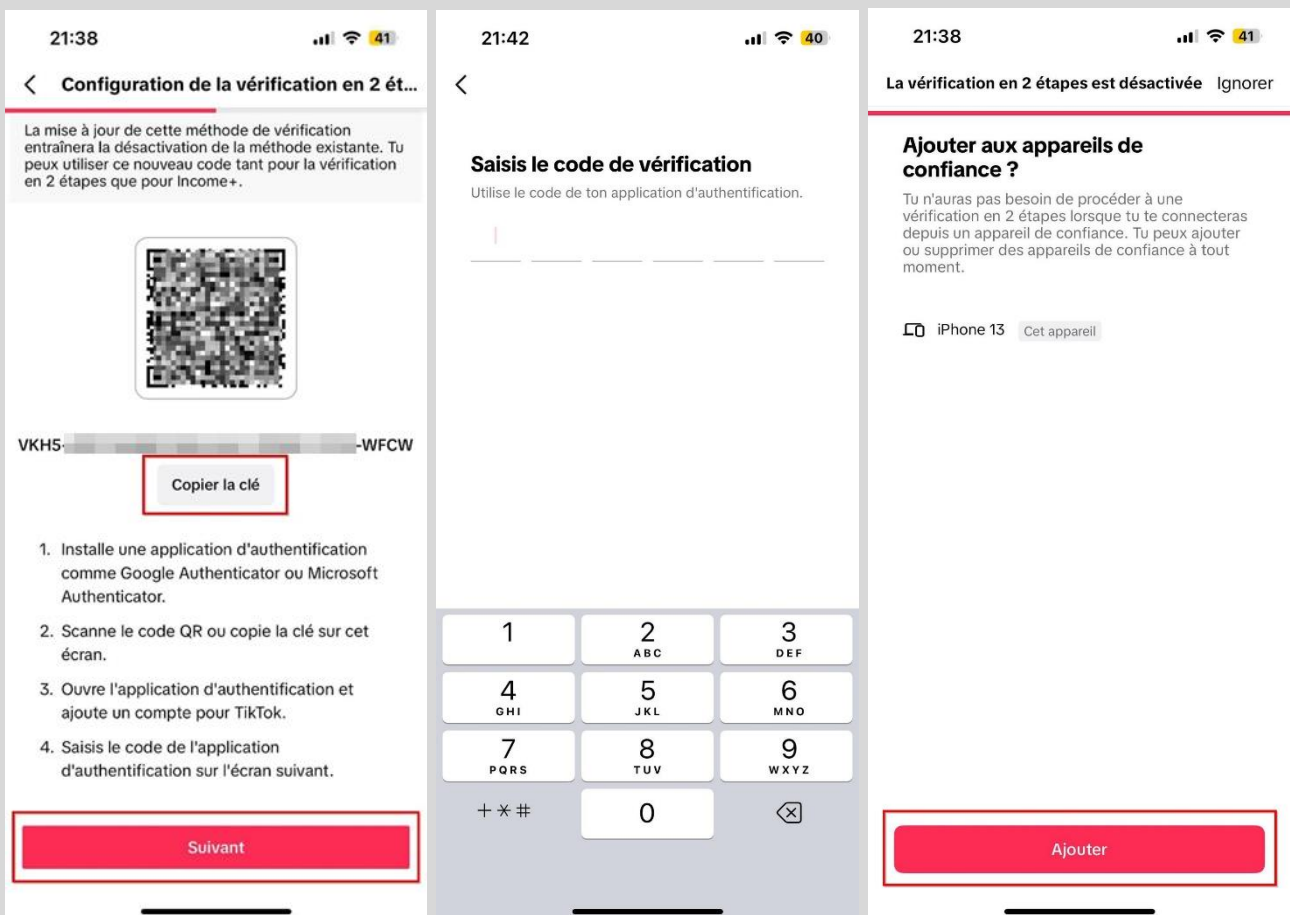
21:38

41

Configuration de la vérification en 2 ét...

La mise à jour de cette méthode de vérification entraînera la désactivation de la méthode existante. Tu peux utiliser ce nouveau code tant pour la vérification en 2 étapes que pour Income+.

VKH5-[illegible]-WFCW

Copier la clé

1. Installe une application d'authentification comme Google Authenticator ou Microsoft Authenticator.

2. Scanne le code QR ou copie la clé sur cet écran.

3. Ouvre l'application d'authentification et ajoute un compte pour TikTok.

4. Saisis le code de l'application d'authentification sur l'écran suivant.

Suivant

21:42

40

Saisis le code de vérification

Utilise le code de ton application d'authentification.

1
2 ABC
3 DEF
4 GHI
5 JKL
6 MNO
7 PQRS
8 TUV
9 WXYZ
+ * #
0

21:38

41

La vérification en 2 étapes est désactivée Ignorer

Ajouter aux appareils de confiance ?

Tu n'auras pas besoin de procéder à une vérification en 2 étapes lorsque tu te connecteras depuis un appareil de confiance. Tu peux ajouter ou supprimer des appareils de confiance à tout moment.

iPhone 13 Cet appareil

Ajouter